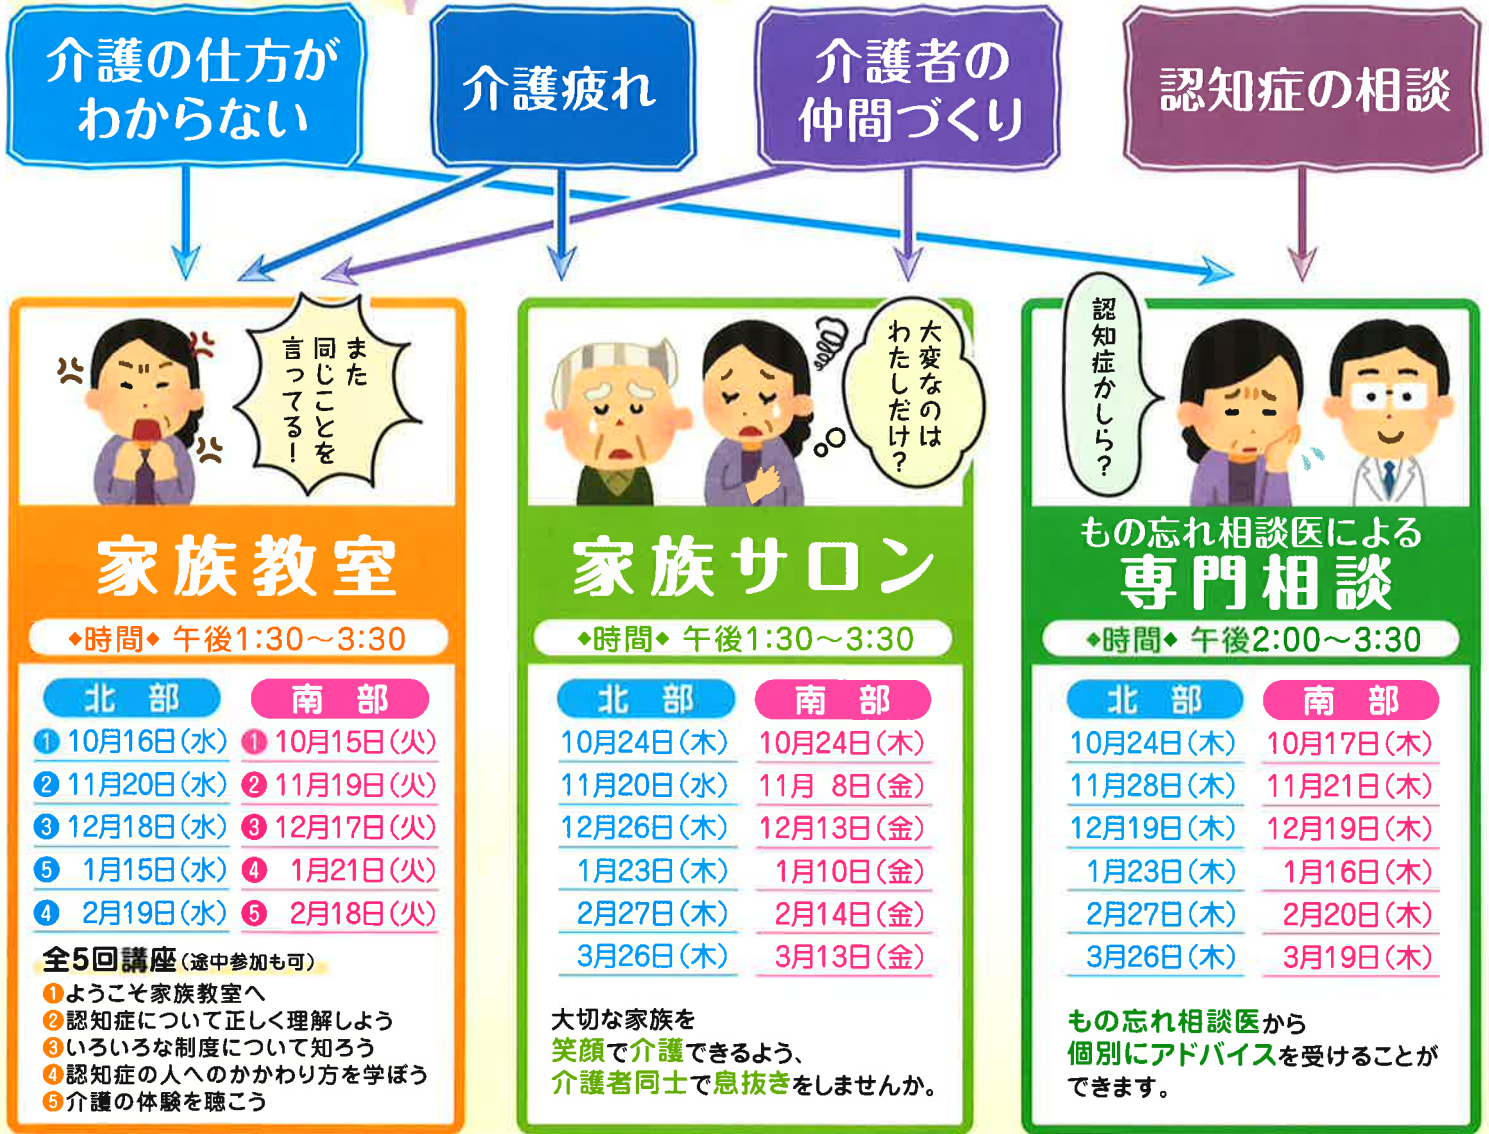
介護の仕方がわからない

介護疲れ

介護者の仲間づくり

認知症の相談

また同じことを言ってる！

大変なのはわたしだけ？

認知症かしら？

家族教室

◆時間◆ 午後1:30～3:30

| 北部 | 南部 |
|---|---|
| ❶ 10月16日(水) | ❶ 10月15日(火) |
| ❷ 11月20日(水) | ❷ 11月19日(火) |
| ❸ 12月18日(水) | ❸ 12月17日(火) |
| ❺ 1月15日(水) | ❹ 1月21日(火) |
| ❹ 2月19日(水) | ❺ 2月18日(火) |

全5回講座(途中参加も可)
❶ようこそ家族教室へ
❷認知症について正しく理解しよう
❸いろいろな制度について知ろう
❹認知症の人へのかかわり方を学ぼう
❺介護の体験を聴こう

家族サロン

◆時間◆ 午後1:30～3:30

| 北部 | 南部 |
|---|---|
| 10月24日(木) | 10月24日(木) |
| 11月20日(水) | 11月 8日(金) |
| 12月26日(木) | 12月13日(金) |
| 1月23日(木) | 1月10日(金) |
| 2月27日(木) | 2月14日(金) |
| 3月26日(木) | 3月13日(金) |

大切な家族を笑顔で介護できるよう、介護者同士で息抜きをしませんか。

もの忘れ相談医による
専門相談

◆時間◆ 午後2:00～3:30

| 北部 | 南部 |
|---|---|
| 10月24日(木) | 10月17日(木) |
| 11月28日(木) | 11月21日(木) |
| 12月19日(木) | 12月19日(木) |
| 1月23日(木) | 1月16日(木) |
| 2月27日(木) | 2月20日(木) |
| 3月26日(木) | 3月19日(木) |

もの忘れ相談医から個別にアドバイスを受けることができます。